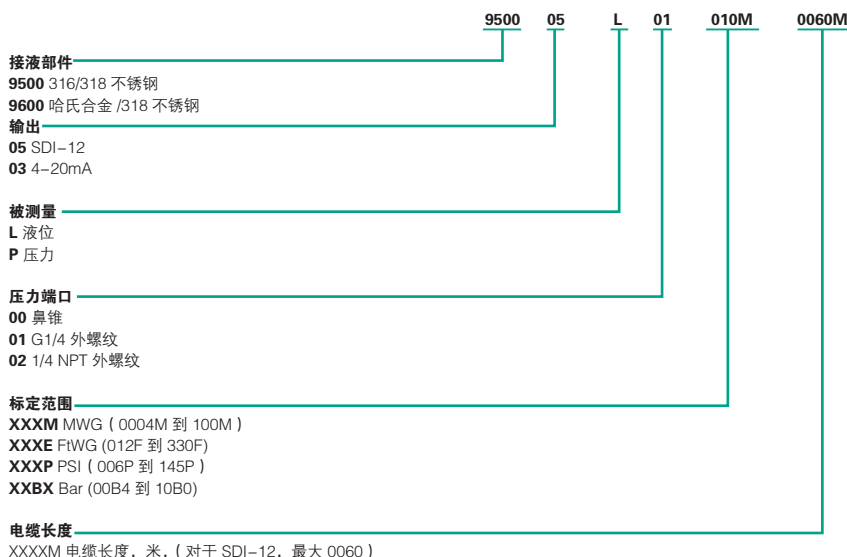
9500 05 L 01 010M 0060M

接液部件
9500 316/318 不锈钢
9600 哈氏合金 /318 不锈钢

输出
05 SDI-12
03 4-20mA

被测量
L 液位
P 压力

压力端口
00 鼻锥
01 G1/4 外螺纹
02 1/4 NPT 外螺纹

标定范围
XXXM MWG（0004M 到 100M）
XXXE FtWG (012F 到 330F)
XXXP PSI（006P 到 145P）
XXBX Bar (00B4 到 10B0)

电缆长度
XXXXM 电缆长度，米，（对于 SDI-12，最大 0060）